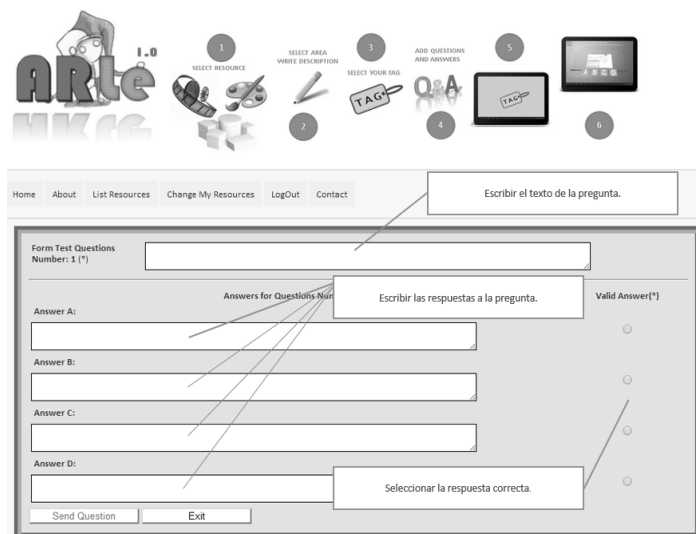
ARte 1.0
HKG

1
SELECT RESOURCE

SELECT AREA
WRITE DESCRIPTION
2

3
SELECT YOUR TAG
TAG

ADD QUESTIONS
AND ANSWERS
Q&A
4

5
TAG

A B C D
6

Home About List Resources Change My Resources LogOut Contact

Escribir el texto de la pregunta.

Form Test Questions
Number: 1 (*)

Answers for Questions Num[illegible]

Escribir las respuestas a la pregunta.

Valid Answer(*)

Answer A:

Answer B:

Answer C:

Answer D:

Seleccionar la respuesta correcta.

Send Question
Exit